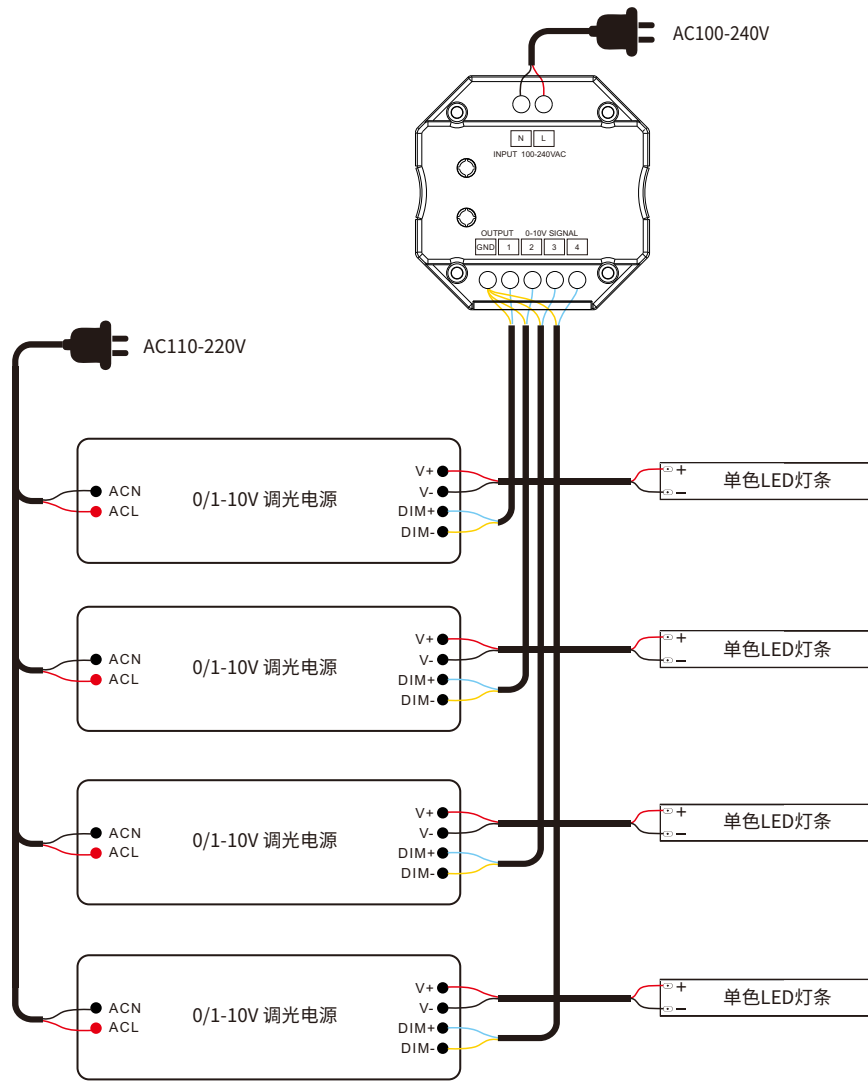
AC100-240V

N L
INPUT 100-240VAC

OUTPUT 0-10V SIGNAL
GND 1 2 3 4

AC110-220V

ACN
ACL
0/1-10V 调光电源
V+
V-
DIM+
DIM-
+
−
单色LED灯条

ACN
ACL
0/1-10V 调光电源
V+
V-
DIM+
DIM-
+
−
单色LED灯条

ACN
ACL
0/1-10V 调光电源
V+
V-
DIM+
DIM-
+
−
单色LED灯条

ACN
ACL
0/1-10V 调光电源
V+
V-
DIM+
DIM-
+
−
单色LED灯条